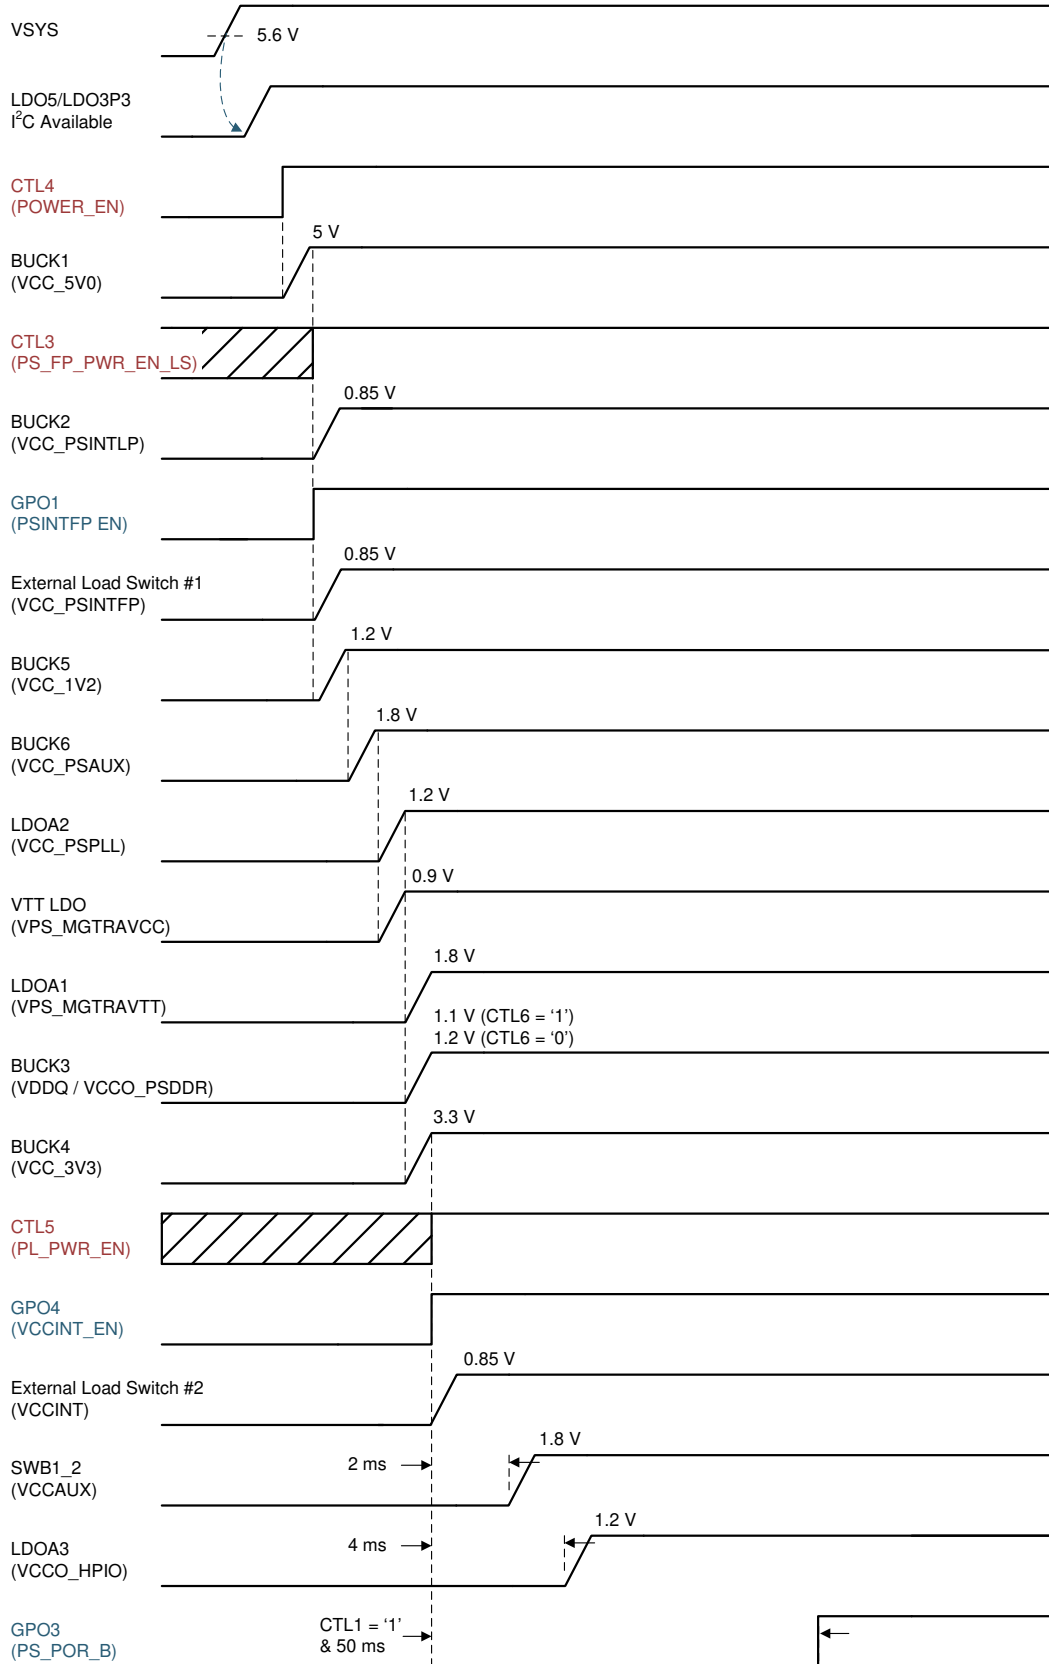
VSYS

5.6 V

LDO5/LDO3P3
$I^2C$ Available

CTL4
(POWER_EN)

BUCK1
(VCC_5V0)

5 V

CTL3
(PS_FP_PWR_EN_LS)

BUCK2
(VCC_PSINTLP)

0.85 V

GPO1
(PSINTFP EN)

External Load Switch #1
(VCC_PSINTFP)

0.85 V

BUCK5
(VCC_1V2)

1.2 V

BUCK6
(VCC_PSAUX)

1.8 V

LDOA2
(VCC_PSPLL)

1.2 V

VTT LDO
(VPS_MGTRAVCC)

0.9 V

LDOA1
(VPS_MGTRAVTT)

1.8 V

BUCK3
(VDDQ / VCCO_PSDDR)

1.1 V (CTL6 = '1')
1.2 V (CTL6 = '0')

BUCK4
(VCC_3V3)

3.3 V

CTL5
(PL_PWR_EN)

GPO4
(VCCINT_EN)

External Load Switch #2
(VCCINT)

0.85 V

SWB1_2
(VCCAUX)

2 ms

1.8 V

LDOA3
(VCCO_HPIO)

4 ms

1.2 V

GPO3
(PS_POR_B)

CTL1 = '1'
& 50 ms